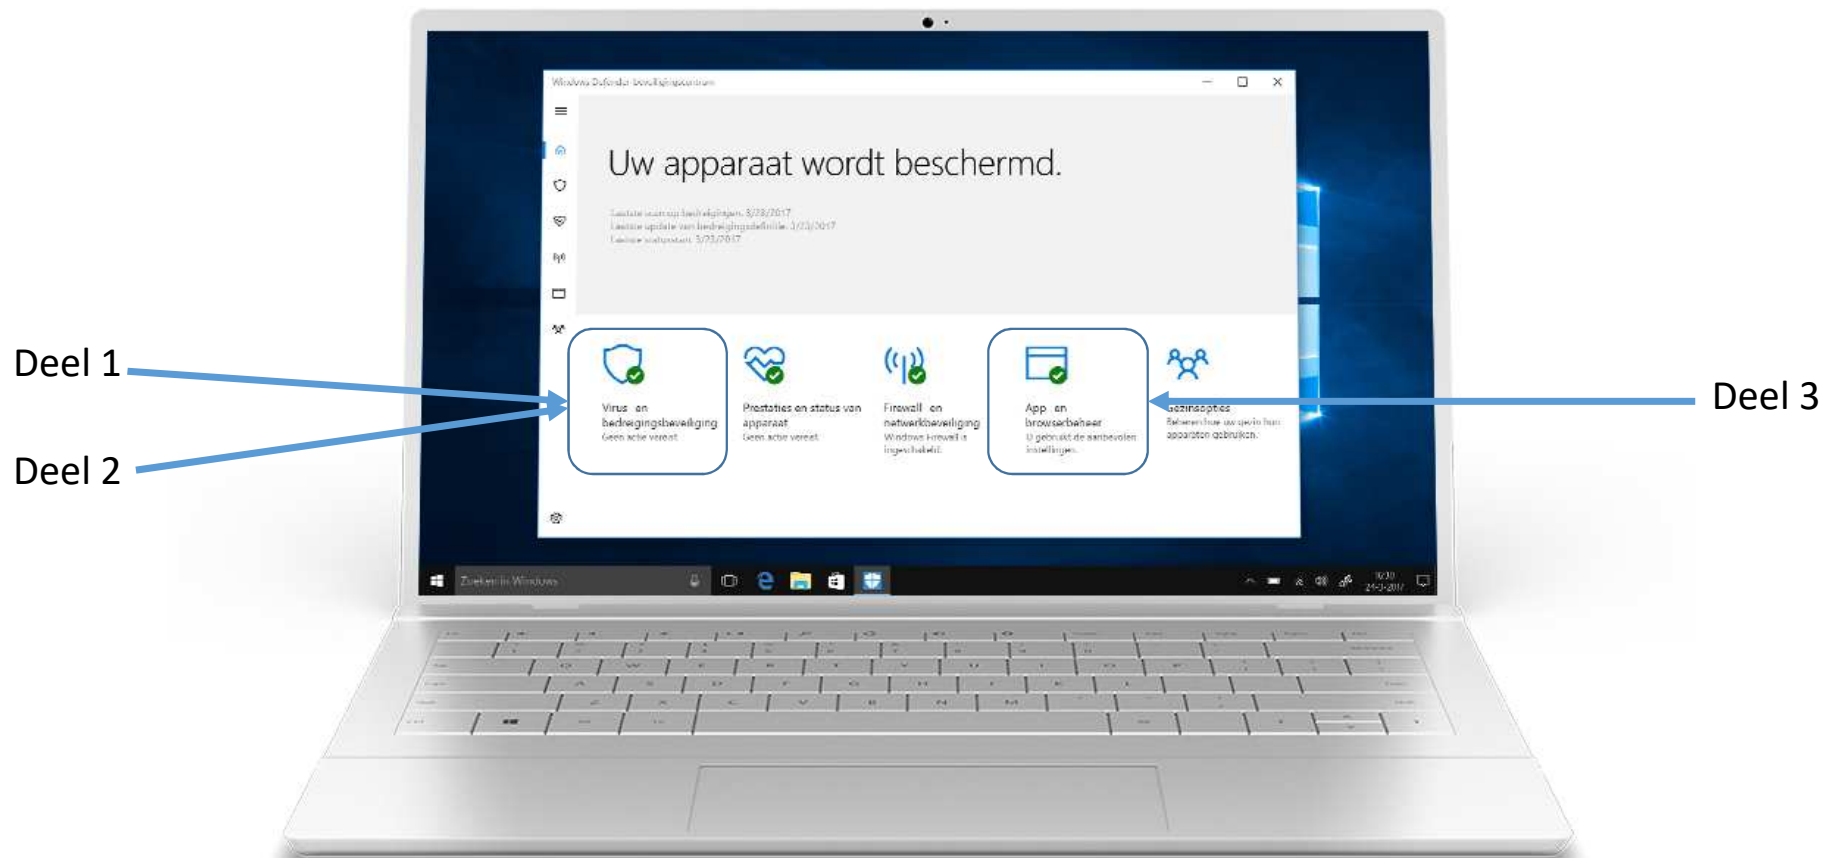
Windows Defender-beveiligingscentrum

Uw apparaat wordt beschermd.

Laatste scan op bedreigingen: 3/23/2017
Laatste update van bedreigingsdefinitie: 3/23/2017
Laatste statusscan: 3/23/2017

Deel 1

Deel 2

Deel 3

Virus- en bedreigingsbeveiliging
Geen actie vereist.

Prestaties en status van apparaat
Geen actie vereist.

Firewall- en netwerkbeveiliging
Windows Firewall is ingeschakeld.

App- en browserbeheer
U gebruikt de aanbevolen instellingen.

Gezinsopties
Beheren hoe uw gezin hun apparaten gebruiken.

Zoeken in Windows

9:30
24-3-2017